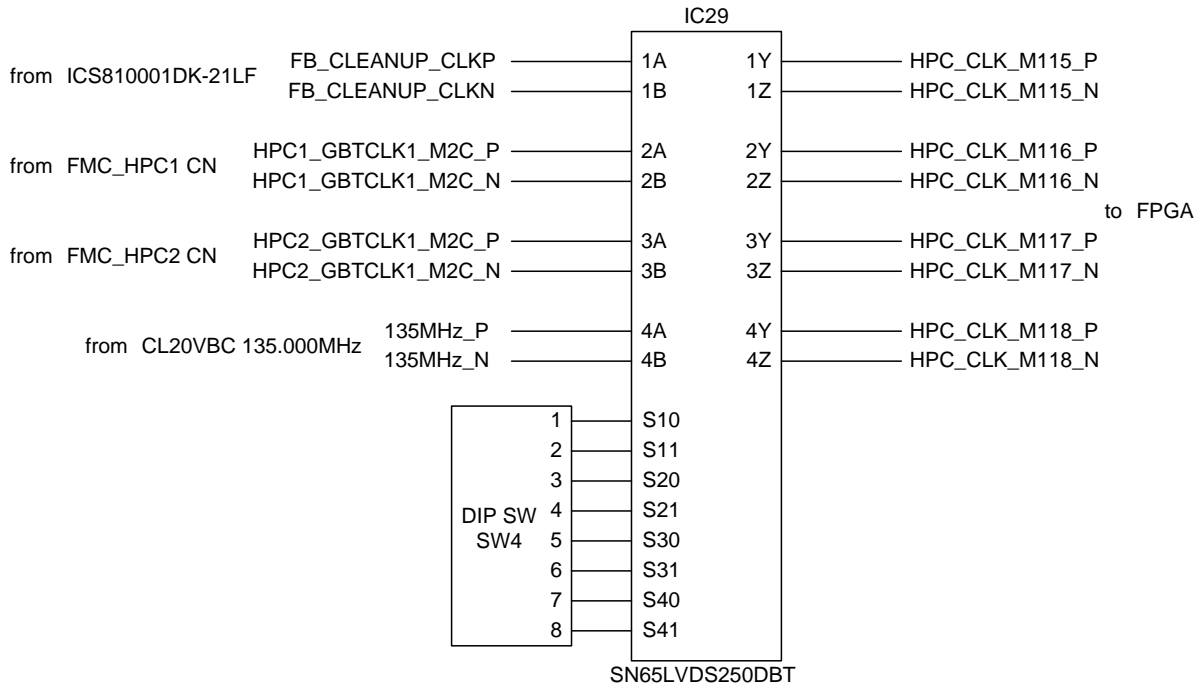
IC29

from ICS810001DK-21LF
FB_CLEANUP_CLKP
FB_CLEANUP_CLKN
1A
1B
1Y
1Z
HPC_CLK_M115_P
HPC_CLK_M115_N

from FMC_HPC1 CN
HPC1_GBTCLK1_M2C_P
HPC1_GBTCLK1_M2C_N
2A
2B
2Y
2Z
HPC_CLK_M116_P
HPC_CLK_M116_N

to FPGA

from FMC_HPC2 CN
HPC2_GBTCLK1_M2C_P
HPC2_GBTCLK1_M2C_N
3A
3B
3Y
3Z
HPC_CLK_M117_P
HPC_CLK_M117_N

from CL20VBC 135.000MHz
135MHz_P
135MHz_N
4A
4B
4Y
4Z
HPC_CLK_M118_P
HPC_CLK_M118_N

DIP SW
SW4
1 S10
2 S11
3 S20
4 S21
5 S30
6 S31
7 S40
8 S41

SN65LVDS250DBT